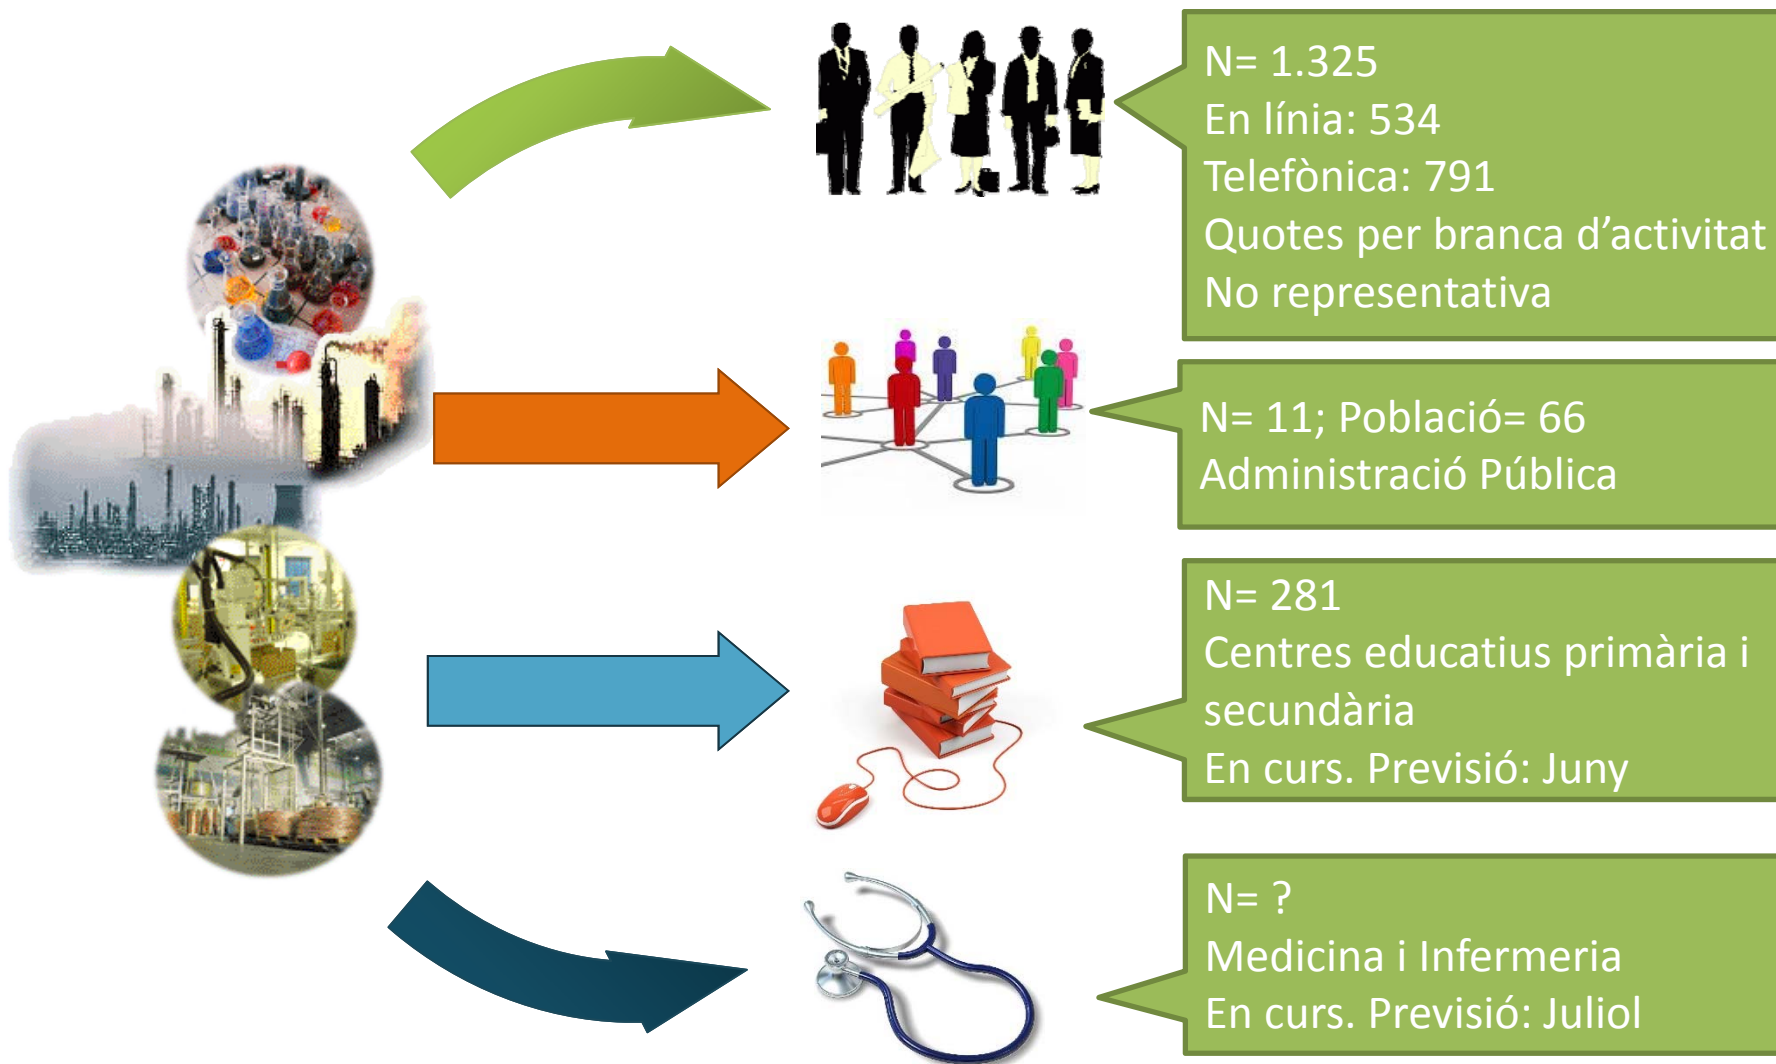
N= 1.325
En línia: 534
Telefònica: 791
Quotes per branca d'activitat
No representativa

N= 11; Població= 66
Administració Pública

N= 281
Centres educatius primària i secundària
En curs. Previsió: Juny

N= ?
Medicina i Infermeria
En curs. Previsió: Juliol